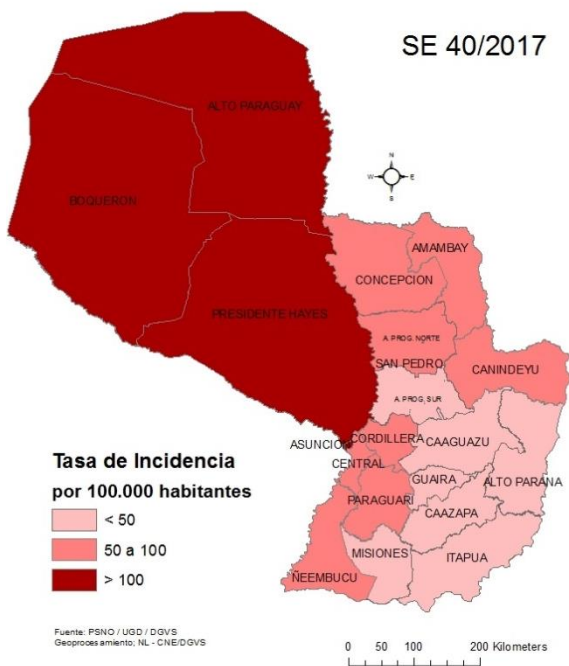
SE 40/2017

N
W E
S

ALTO PARAGUAY

BOQUERON

PRESIDENTE HAYES

AMAMBAY

CONCEPCION

A. PROG. NORTE

SAN PEDRO

CANINDEYU

A. PROG. SUR

ASUNCION

CORDILLERA

CAAGUAZU

CENTRAL

GUAIRA

ALTO PARANA

PARAGUARI

CAAZAPA

MISIONES

ITAPUA

ÑEEMBUCU

Tasa de Incidencia

por 100.000 habitantes

< 50

50 a 100

> 100

Fuente: PSNO / UGD / DGVS
Geoprocesamiento; NL - CNE/DGVS

0 50 100 200 Kilometers